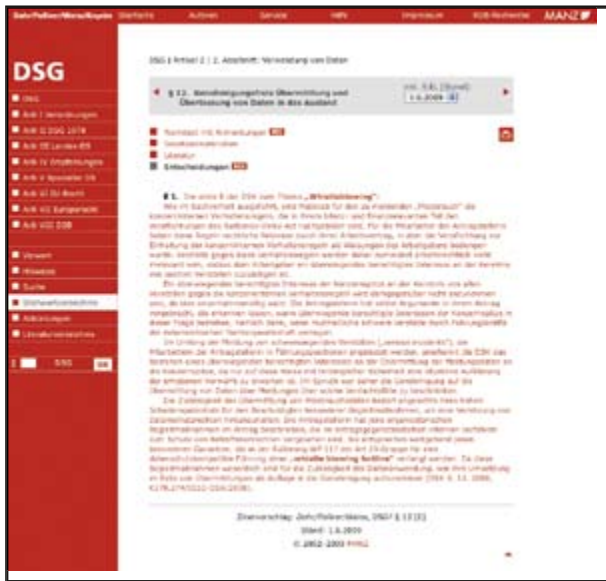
Dohr/Pollirer/Weiss/Knyrim Startseite Autoren Service Hilfe Impressum RDB-Recherche MANZ

DSG

DSG
Anh I Verordnungen
Anh II DSG 1978
Anh III Landes-DS
Anh IV Empfehlungen
Anh V Spezieller DS
Anh VI EU-Recht
Anh VII Europarecht
Anh VIII DSB

Verweis
Hinweise
Suche
Stichwortverzeichnis
Abkürzungen
Literaturverzeichnis

DSG

DSG 1 Artikel 2 | 2. Abschnitt: Verwendung von Daten

§ 12. Genehmigungsfreie Übermittlung und Überlassung von Daten in das Ausland

Rechtslast mit Anmerkungen
Gesetzesmaterialien
Literatur
Entscheidungen

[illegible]

Zitiervorschlag: Dohr/Pollirer/Weiss, DSG² § 12 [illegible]
Stand: 1.6.2009
© 2002-2009 MANZ